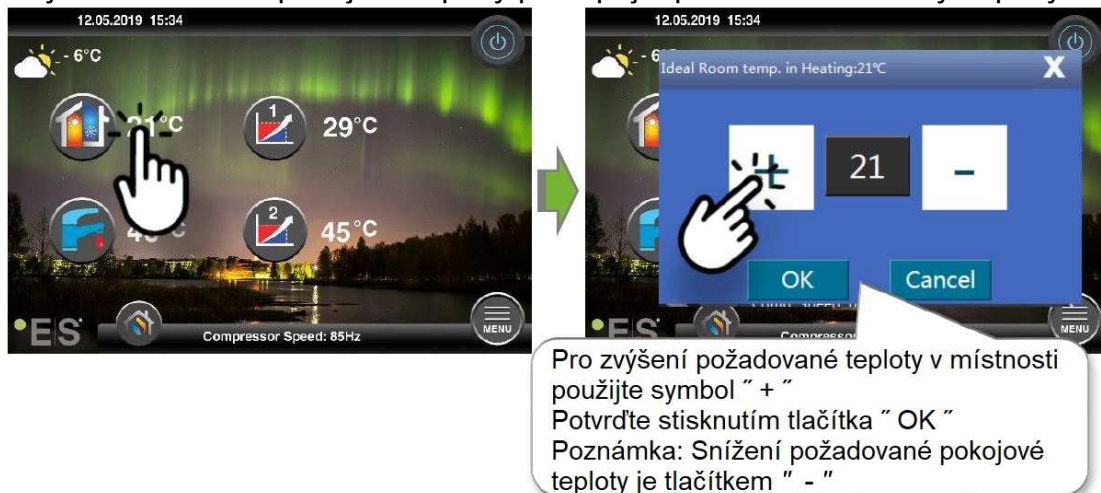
12.05.2019 15:34

- 6°C

21°C

29°C

45°C

45°C

ES

Compressor Speed: 85Hz

MENU

12.05.2019 15:34

- 6

Ideal Room temp. in Heating:21°C

X

+

21

-

OK

Cancel

ES

Compressor

MENU

Pro zvýšení požadované teploty v místnosti použijte symbol ˝ + ˝
Potvrďte stisknutím tlačítka ˝ OK ˝
Poznámka: Snížení požadované pokojové teploty je tlačítkem ˝ - ˝